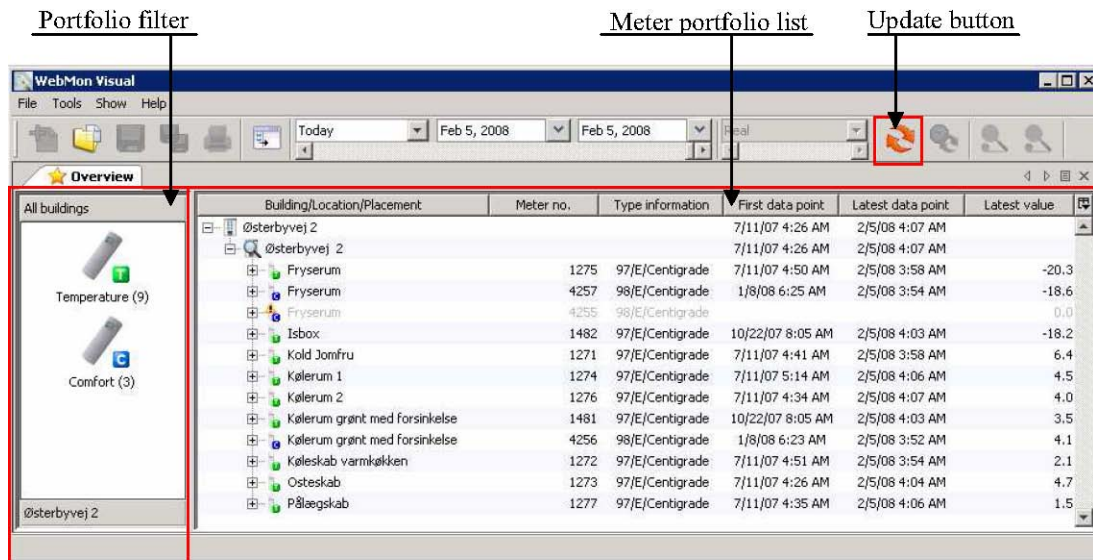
Portfolio filter

Meter portfolio list

Update button

WebMon Visual

File Tools Show Help

Today

Feb 5, 2008

Feb 5, 2008

Real

Overview

All buildings

T

Temperature (9)

C

Comfort (3)

Østerbyvej 2

| Building/Location/Placement | Meter no. | Type information | First data point | Latest data point | Latest value |
|---|---|---|---|---|---|
| Østerbyvej 2 | | | 7/11/07 4:26 AM | 2/5/08 4:07 AM | |
| Østerbyvej 2 | | | 7/11/07 4:26 AM | 2/5/08 4:07 AM | |
| Fryserum | 1275 | 97/E/Centigrade | 7/11/07 4:50 AM | 2/5/08 3:58 AM | -20.3 |
| Fryserum | 4257 | 98/E/Centigrade | 1/8/08 6:25 AM | 2/5/08 3:54 AM | -18.6 |
| Fryserum | 4255 | 98/E/Centigrade | | | 0.0 |
| Isbox | 1482 | 97/E/Centigrade | 10/22/07 8:05 AM | 2/5/08 4:03 AM | -18.2 |
| Kold Jomfru | 1271 | 97/E/Centigrade | 7/11/07 4:41 AM | 2/5/08 3:58 AM | 6.4 |
| Kølerum 1 | 1274 | 97/E/Centigrade | 7/11/07 5:14 AM | 2/5/08 4:06 AM | 4.5 |
| Kølerum 2 | 1276 | 97/E/Centigrade | 7/11/07 4:34 AM | 2/5/08 4:07 AM | 4.0 |
| Kølerum grønt med forsinkelse | 1481 | 97/E/Centigrade | 10/22/07 8:05 AM | 2/5/08 4:03 AM | 3.5 |
| Kølerum grønt med forsinkelse | 4256 | 98/E/Centigrade | 1/8/08 6:23 AM | 2/5/08 3:52 AM | 4.1 |
| Køleskab varmkøkken | 1272 | 97/E/Centigrade | 7/11/07 4:51 AM | 2/5/08 3:54 AM | 2.1 |
| Osteskab | 1273 | 97/E/Centigrade | 7/11/07 4:26 AM | 2/5/08 4:04 AM | 4.7 |
| Pålægskab | 1277 | 97/E/Centigrade | 7/11/07 4:35 AM | 2/5/08 4:06 AM | 1.5 |